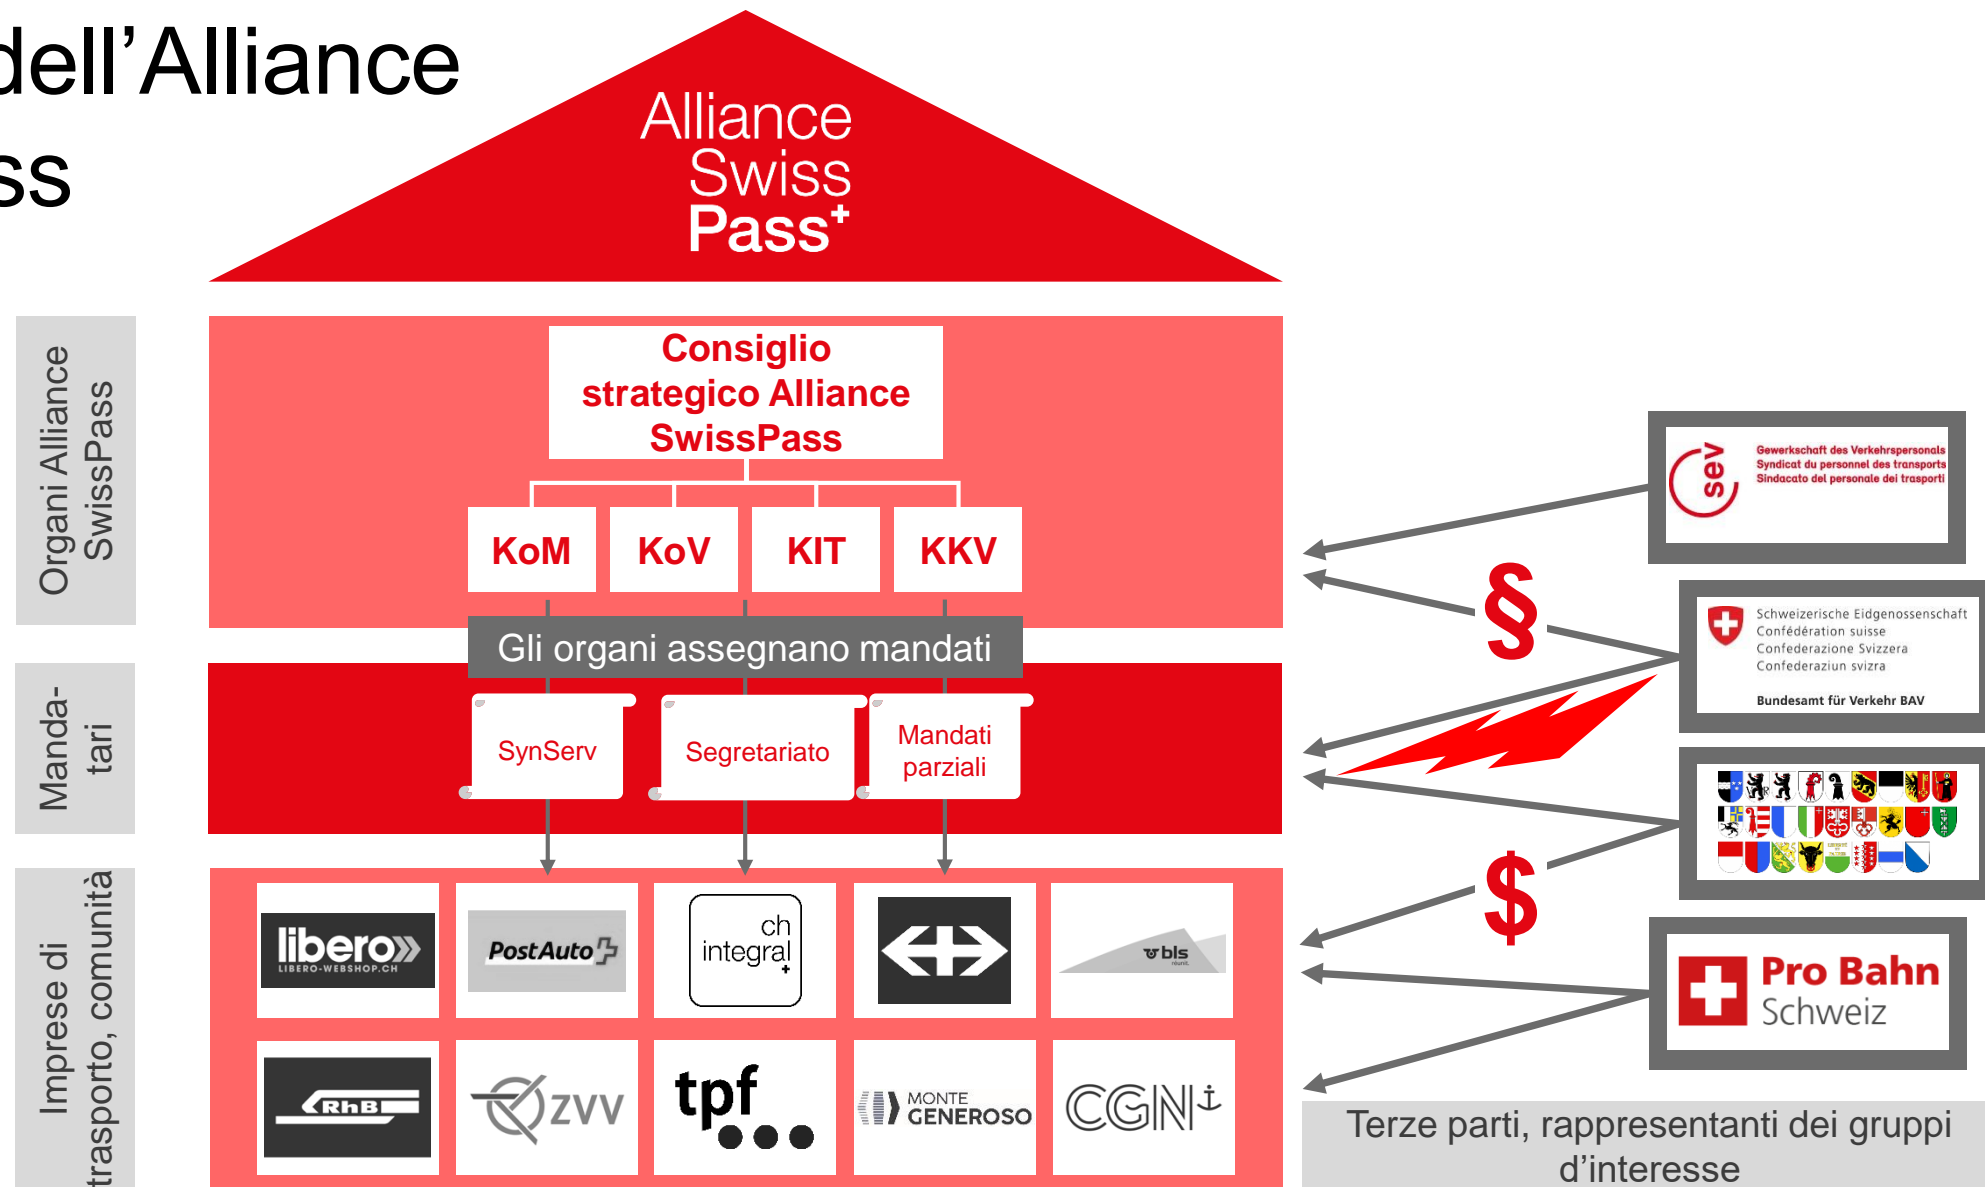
dell'Alliance
ss

Alliance
Swiss
Pass+

Organi Alliance SwissPass

Consiglio strategico Alliance SwissPass

KoM
KoV
KIT
KKV

Gli organi assegnano mandati

Manda-tari

SynServ
Segretariato
Mandati parziali

Imprese di trasporto, comunità

libero
LIBERO-WEBSHOP.CH
PostAuto
ch integral+
bls
RhB
ZVV
tpf
MONTE GENEROSO
CGN

sev
Gewerkschaft des Verkehrspersonals
Syndicat du personnel des transports
Sindacato del personale dei trasporti

§

Schweizerische Eidgenossenschaft
Confédération suisse
Confederazione Svizzera
Confederaziun svizra
Bundesamt für Verkehr BAV

$

Pro Bahn
Schweiz

Terze parti, rappresentanti dei gruppi d'interesse